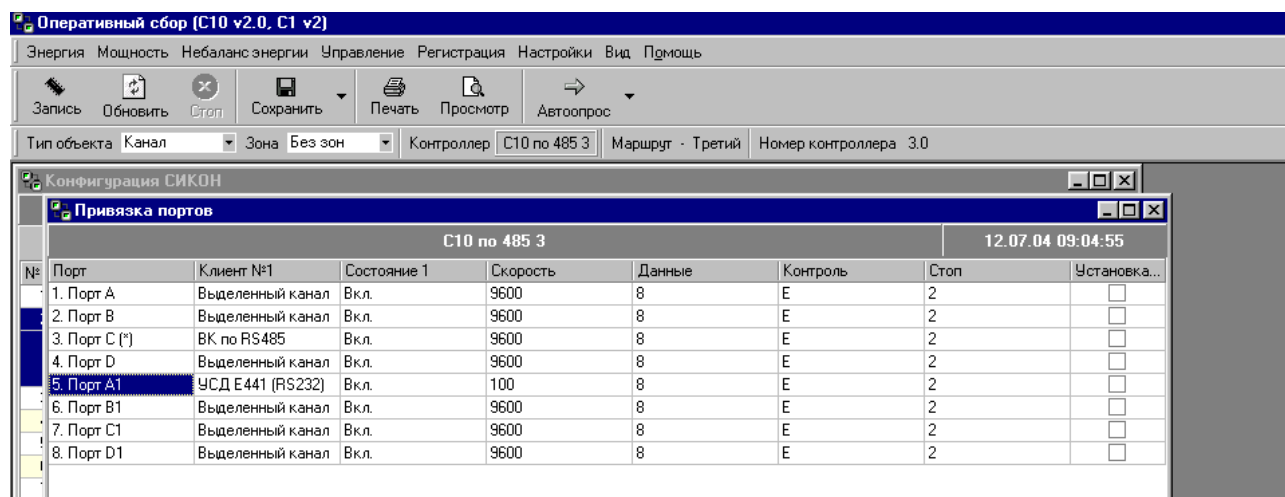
Оперативный сбор (С10 v2.0, С1 v2)

Энергия Мощность Небаланс энергии Управление Регистрация Настройки Вид Помощь

Запись Обновить Стоп Сохранить Печать Просмотр Автоопрос

Тип объекта Канал Зона Без зон Контроллер С10 по 485 3 Маршрут - Третий Номер контроллера 3.0

Конфигурация СИКОН

Привязка портов

С10 по 485 3 | 12.07.04 09:04:55

| Порт | Клиент №1 | Состояние 1 | Скорость | Данные | Контроль | Стоп | Установка... |
|---|---|---|---|---|---|---|---|
| 1. Порт A | Выделенный канал | Вкл. | 9600 | 8 | E | 2 | |
| 2. Порт B | Выделенный канал | Вкл. | 9600 | 8 | E | 2 | |
| 3. Порт C (*) | ВК по RS485 | Вкл. | 9600 | 8 | E | 2 | |
| 4. Порт D | Выделенный канал | Вкл. | 9600 | 8 | E | 2 | |
| 5. Порт A1 | УСД Е441 (RS232) | Вкл. | 100 | 8 | E | 2 | |
| 6. Порт B1 | Выделенный канал | Вкл. | 9600 | 8 | E | 2 | |
| 7. Порт C1 | Выделенный канал | Вкл. | 9600 | 8 | E | 2 | |
| 8. Порт D1 | Выделенный канал | Вкл. | 9600 | 8 | E | 2 | |